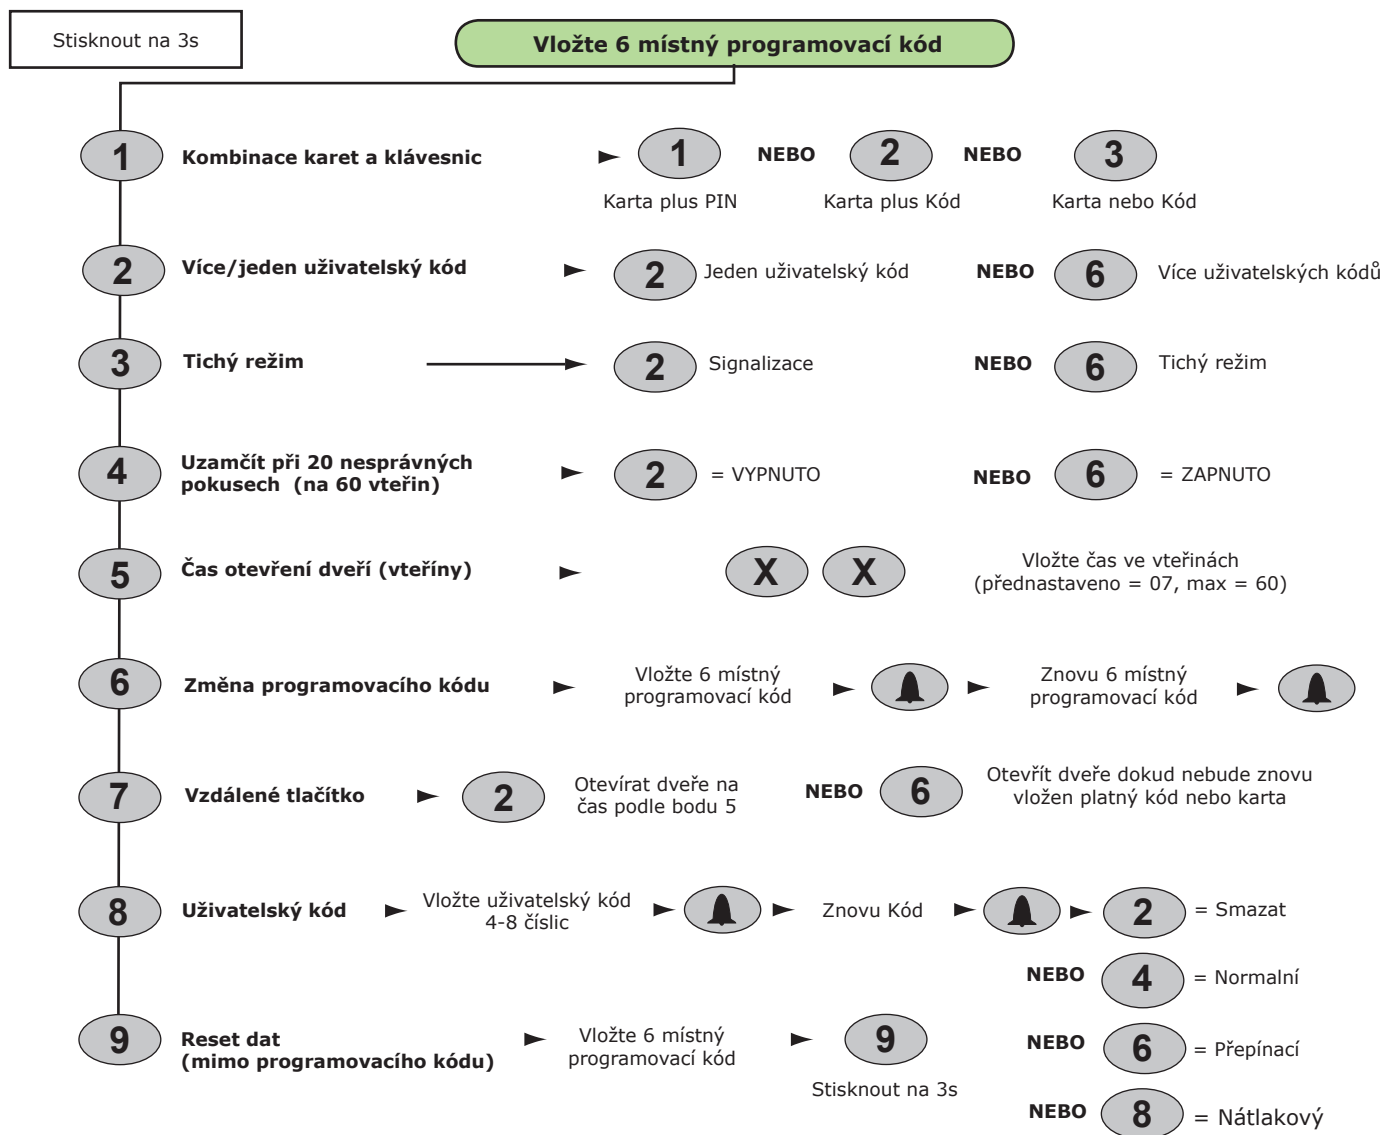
Stisknout na 3s

Vložte 6 místný programovací kód

1 Kombinace karet a klávesnic 1 NEBO 2 NEBO 3
Karta plus PIN Karta plus Kód Karta nebo Kód

2 Více/jeden uživatelský kód 2 Jeden uživatelský kód NEBO 6 Více uživatelských kódů

3 Tichý režim 2 Signalizace NEBO 6 Tichý režim

4 Uzamčít při 20 nesprávných pokusech (na 60 vteřin) 2 = VYPNUTO NEBO 6 = ZAPNUTO

5 Čas otevření dveří (vteřiny) X X Vložte čas ve vteřinách (přednastaveno = 07, max = 60)

6 Změna programovacího kódu Vložte 6 místný programovací kód Znovu 6 místný programovací kód

7 Vzdálené tlačítko 2 Otevírat dveře na čas podle bodu 5 NEBO 6 Otevřít dveře dokud nebude znovu vložen platný kód nebo karta

8 Uživatelský kód Vložte uživatelský kód 4-8 číslic Znovu Kód 2 = Smazat
NEBO 4 = Normalní

9 Reset dat (mimo programovacího kódu) Vložte 6 místný programovací kód 9 Stisknout na 3s
NEBO 6 = Přepínací
NEBO 8 = Nátlakový